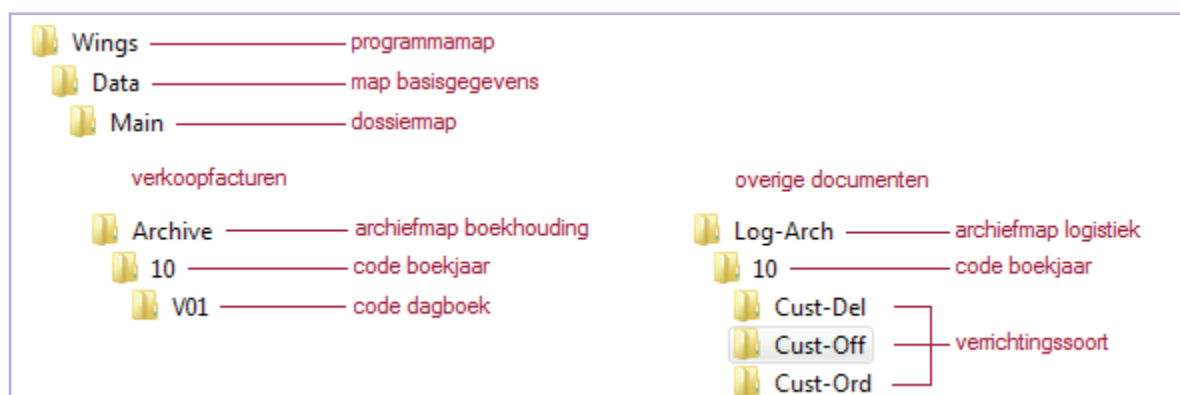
Wings programmamap
Data map basisgegevens
Main dossiermap

verkoopfacturen

Archive archiefmap boekhouding
10 code boekjaar
V01 code dagboek

overige documenten

Log-Arch archiefmap logistiek
10 code boekjaar
Cust-Del
Cust-Off verrichtingssoort
Cust-Ord